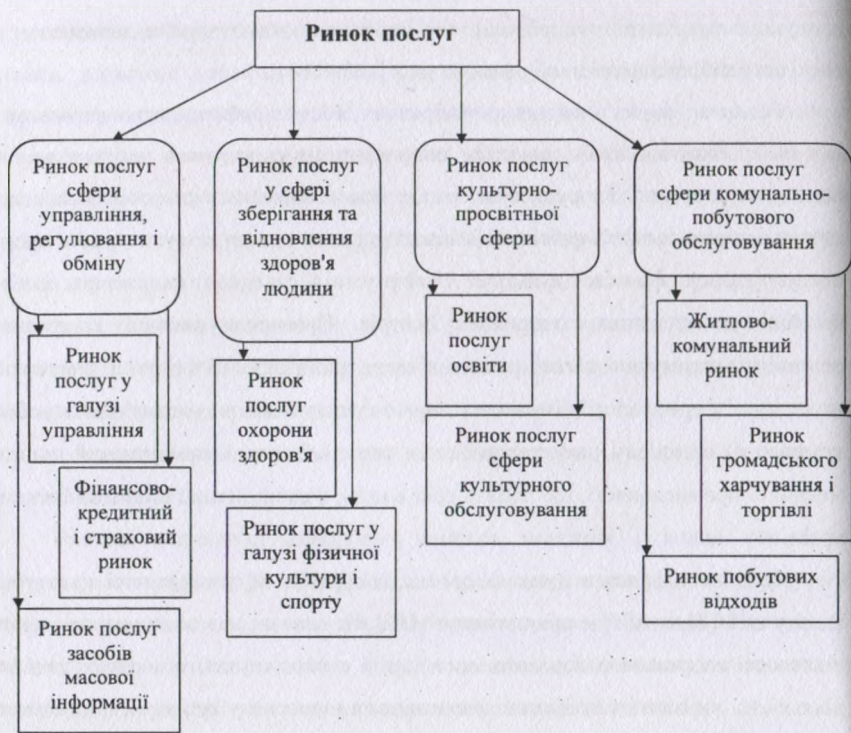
Ринок послуг

Ринок послуг сфери управління, регулювання і обміну

Ринок послуг у сфері зберігання та відновлення здоров'я людини

Ринок послуг культурно-просвітньої сфери

Ринок послуг сфери комунально-побутового обслуговування

Ринок послуг у галузі управління

Фінансово-кредитний і страховий ринок

Ринок послуг засобів масової інформації

Ринок послуг охорони здоров'я

Ринок послуг у галузі фізичної культури і спорту

Ринок послуг освіти

Ринок послуг сфери культурного обслуговування

Житлово-комунальний ринок

Ринок громадського харчування і торгівлі

Ринок побутових відходів